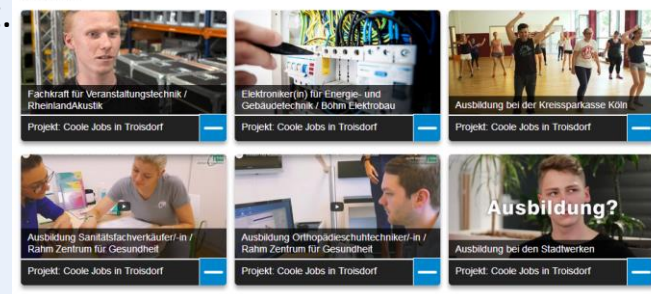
Fachkraft für Veranstaltungstechnik / RheinlandAkustik

Projekt: Coole Jobs in Troisdorf

Elektroniker(in) für Energie- und Gebäudetechnik / Böhm Elektrobau

Projekt: Coole Jobs in Troisdorf

Ausbildung bei der Kreissparkasse Köln

Projekt: Coole Jobs in Troisdorf

Ausbildung Sanitätsfachverkäufer/-in / Rahm Zentrum für Gesundheit

Projekt: Coole Jobs in Troisdorf

Ausbildung Orthopädieschuhtechniker/-in / Rahm Zentrum für Gesundheit

Projekt: Coole Jobs in Troisdorf

Ausbildung?

Ausbildung bei den Stadtwerken

Projekt: Coole Jobs in Troisdorf